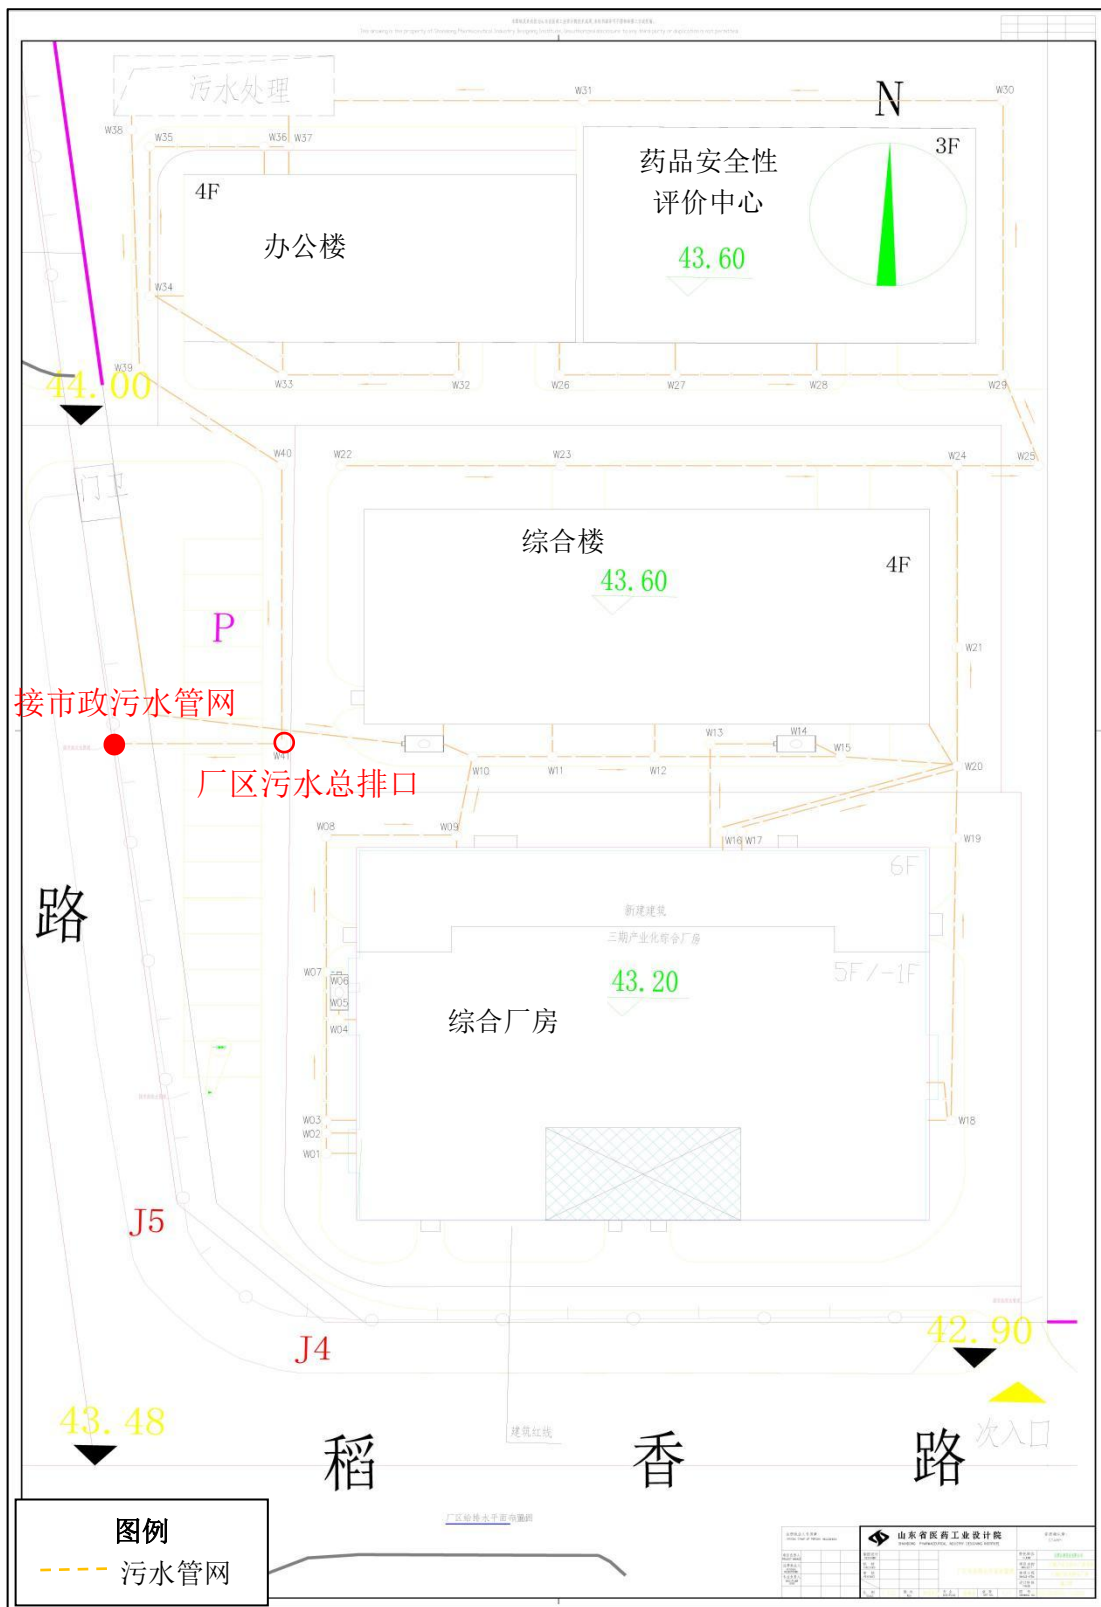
污水处理

N

W31
W30
W38
W35
W36
W37

4F
办公楼

药品安全性
评价中心
43.60
3F

W34
W39
44.00
W33
W32
W26
W27
W28
W29
W40
W22
W23
W24
W25

门卫

综合楼
43.60
4F

P

W21

接市政污水管网
W41
厂区污水总排口
W13
W14
W15
W20
W10
W11
W12
W08
W09
W16 W17
W19

路

6F
新建建筑
三期产业化综合厂房
43.20
5F/-1F
W07
W06
W05
W04
综合厂房
W03
W02
W01
W18

J5
J4
42.90

43.48
稻 香 路
次入口
建筑红线

图例
污水管网

山东省医药工业设计院